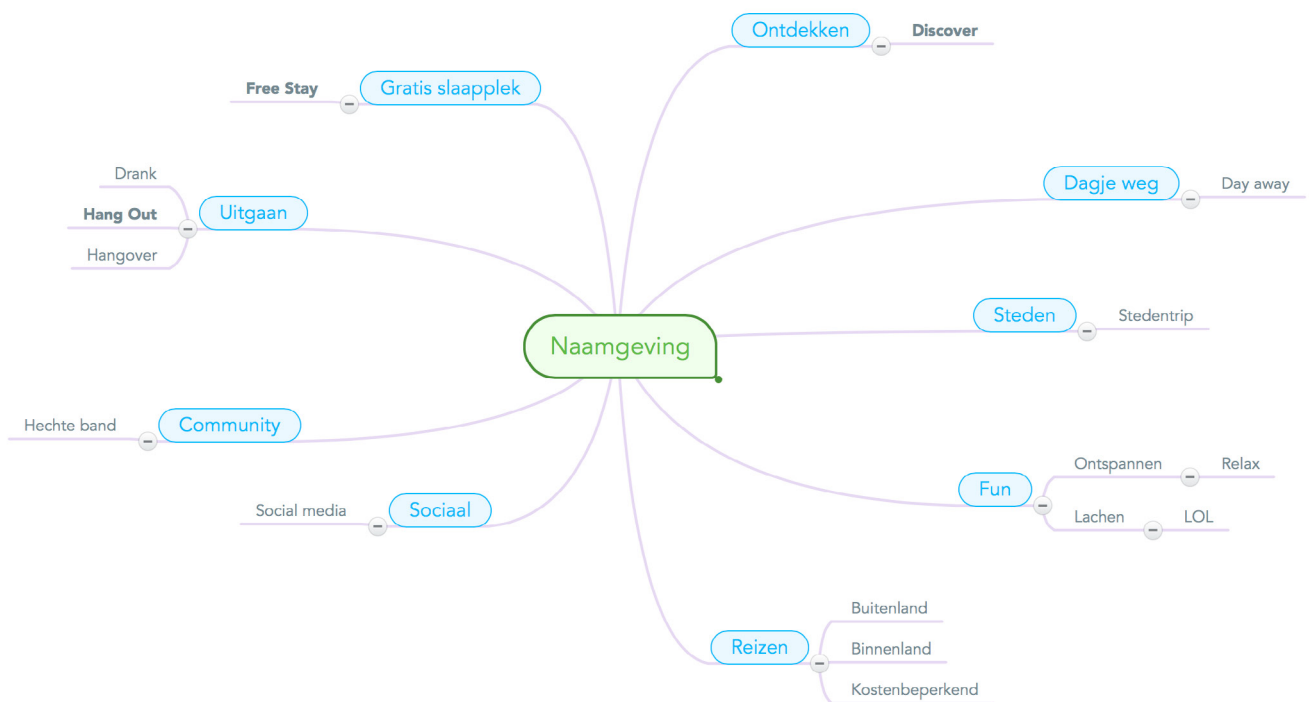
Naamgeving

Ontdekken
Discover

Gratis slaapplek
Free Stay

Dagje weg
Day away

Uitgaan
Drank
Hang Out
Hangover

Steden
Stedentrip

Community
Hechte band

Fun
Ontspannen
Relax
Lachen
LOL

Sociaal
Social media

Reizen
Buitenland
Binnenland
Kostenbeperkend